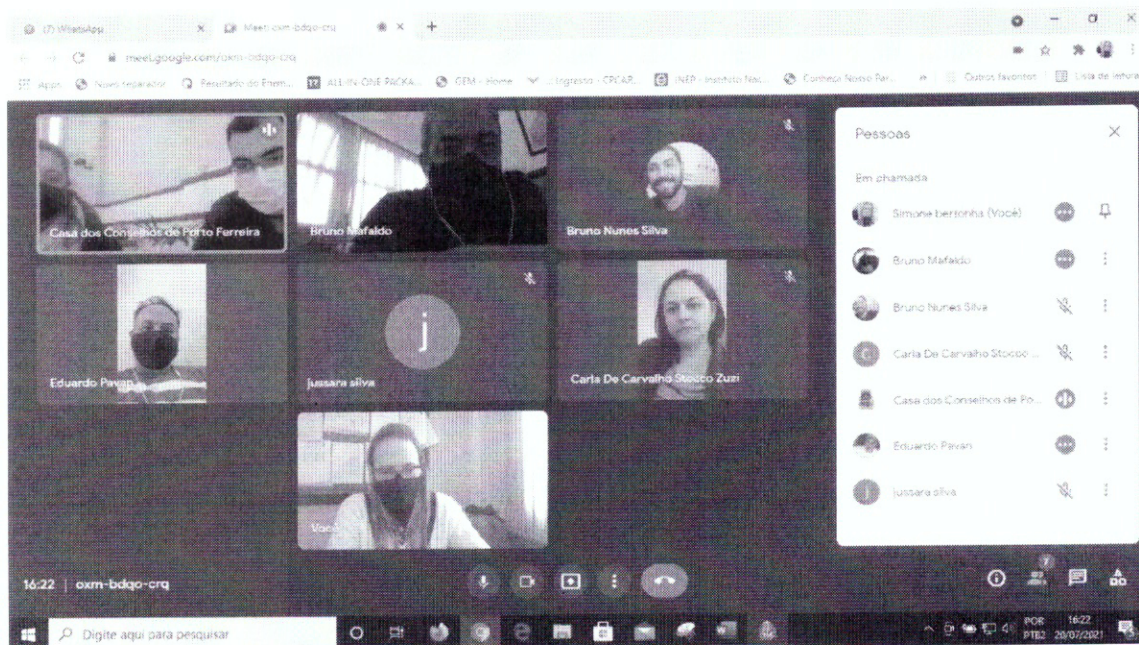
(7) WhatsApp
Meet: oxm-bdqo-crq
meet.google.com/oxm-bdqo-crq
Apps  Novo separador  Resultado do Enem...  ALL-IN-ONE PACKA...  GEM - Home  Ingresso - CPCAR...  INEP - Instituto Nac...  Conheça Nosso Par...  Outros favoritos  Lista de leitura

Casa dos Conselhos de Porto Ferreira
Bruno Mafaldo
Bruno Nunes Silva
Eduardo Pavan
j
jussara silva
Carla De Carvalho Stocco Zuzi
Você

Pessoas
Em chamada
Simone bertonha (Você)
Bruno Mafaldo
Bruno Nunes Silva
Carla De Carvalho Stocco ...
Casa dos Conselhos de Po...
Eduardo Pavan
jussara silva

16:22 | oxm-bdqo-crq

Digite aqui para pesquisar
POR PTB2 16:22 20/07/2021